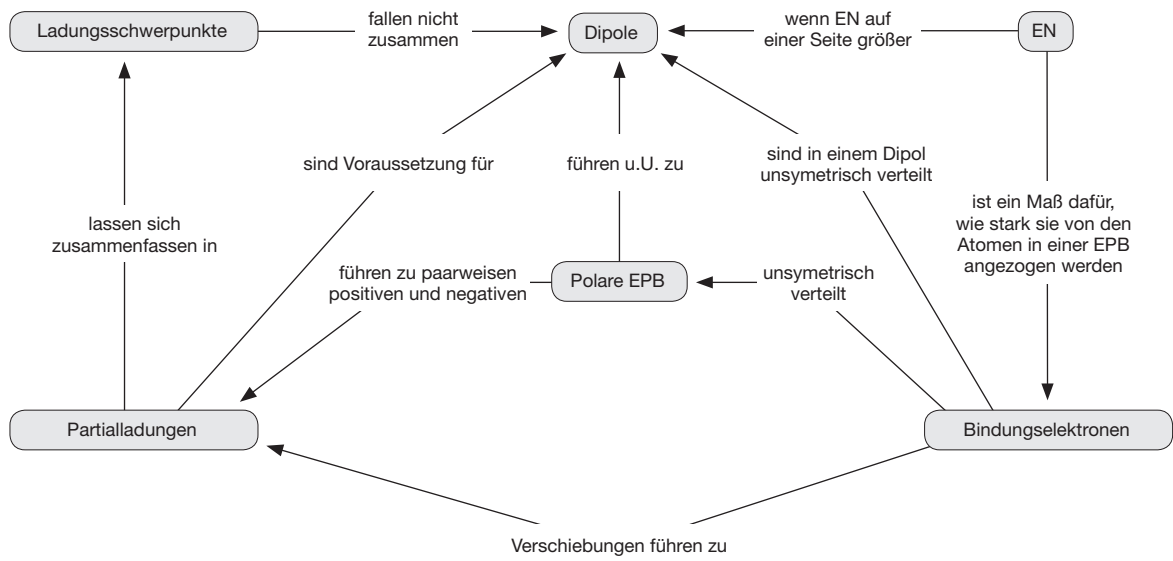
Ladungsschwerpunkte

fallen nicht zusammen

Dipole

wenn EN auf einer Seite größer

EN

sind Voraussetzung für

führen u.U. zu

sind in einem Dipol unsymetrisch verteilt

lassen sich zusammenfassen in

ist ein Maß dafür, wie stark sie von den Atomen in einer EPB angezogen werden

führen zu paarweisen positiven und negativen

Polare EPB

unsymetrisch verteilt

Partialladungen

Bindungselektronen

Verschiebungen führen zu